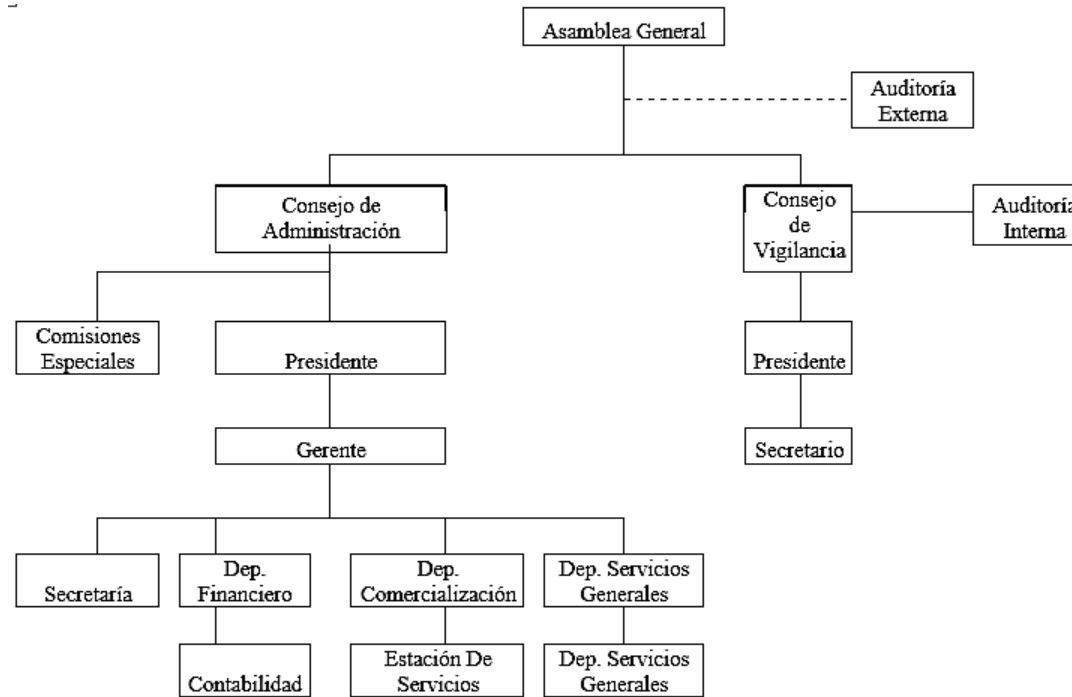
Asamblea General

Auditoría Externa

Consejo de Administración

Consejo de Vigilancia

Auditoría Interna

Comisiones Especiales

Presidente

Presidente

Gerente

Secretario

Secretaría

Dep. Financiero

Dep. Comercialización

Dep. Servicios Generales

Contabilidad

Estación De Servicios

Dep. Servicios Generales